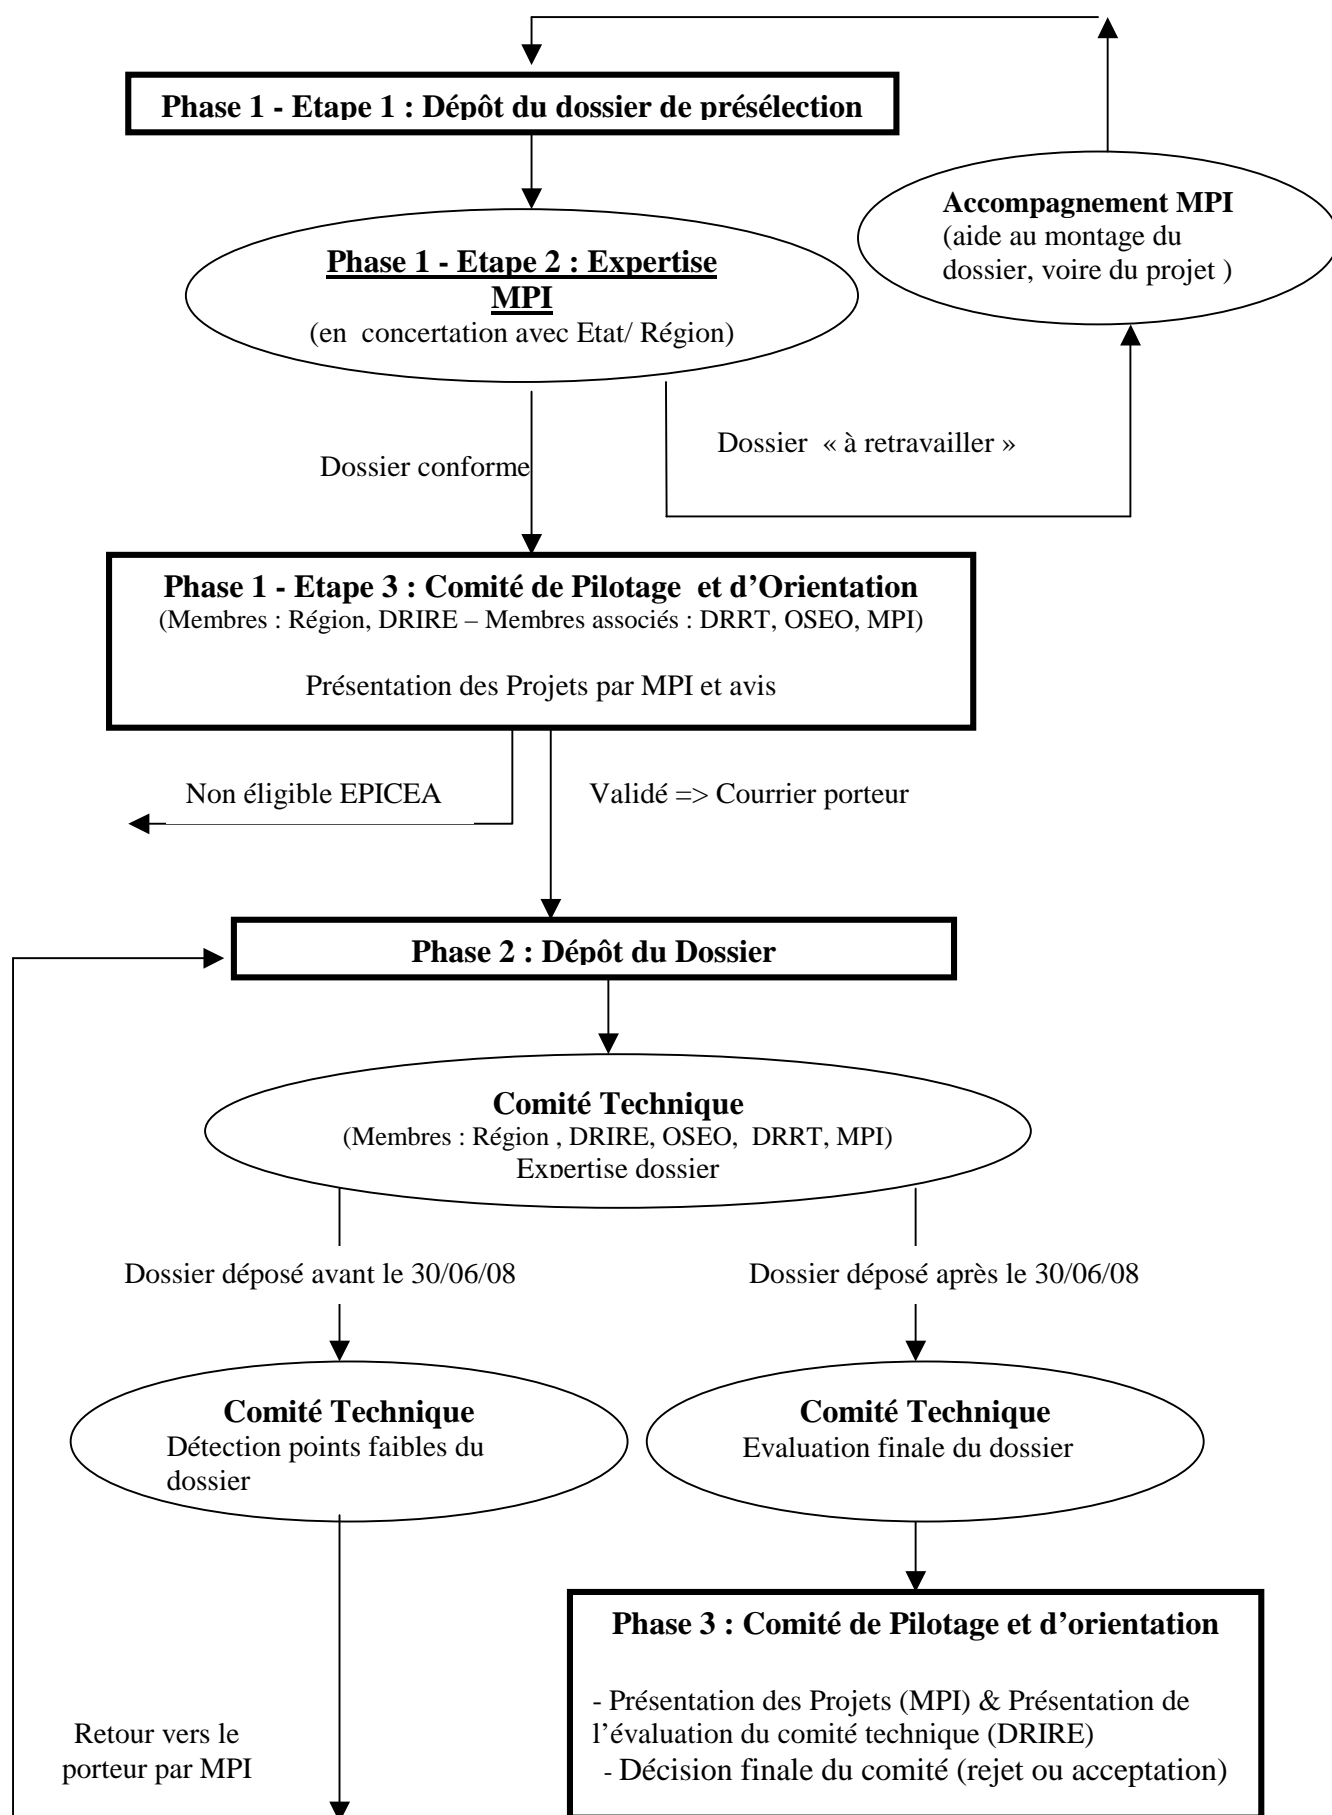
Phase 1 - Etape 1 : Dépôt du dossier de présélection

Accompagnement MPI
(aide au montage du dossier, voire du projet )

Phase 1 - Etape 2 : Expertise MPI
(en concertation avec Etat/ Région)

Dossier « à retravailler »

Dossier conforme

Phase 1 - Etape 3 : Comité de Pilotage et d'Orientation
(Membres : Région, DRIRE – Membres associés : DRRT, OSEO, MPI)

Présentation des Projets par MPI et avis

Non éligible EPICEA

Validé => Courrier porteur

Phase 2 : Dépôt du Dossier

Comité Technique
(Membres : Région , DRIRE, OSEO, DRRT, MPI)
Expertise dossier

Dossier déposé avant le 30/06/08

Dossier déposé après le 30/06/08

Comité Technique
Détection points faibles du dossier

Comité Technique
Evaluation finale du dossier

Phase 3 : Comité de Pilotage et d'orientation

- Présentation des Projets (MPI) & Présentation de l'évaluation du comité technique (DRIRE)
- Décision finale du comité (rejet ou acceptation)

Retour vers le porteur par MPI